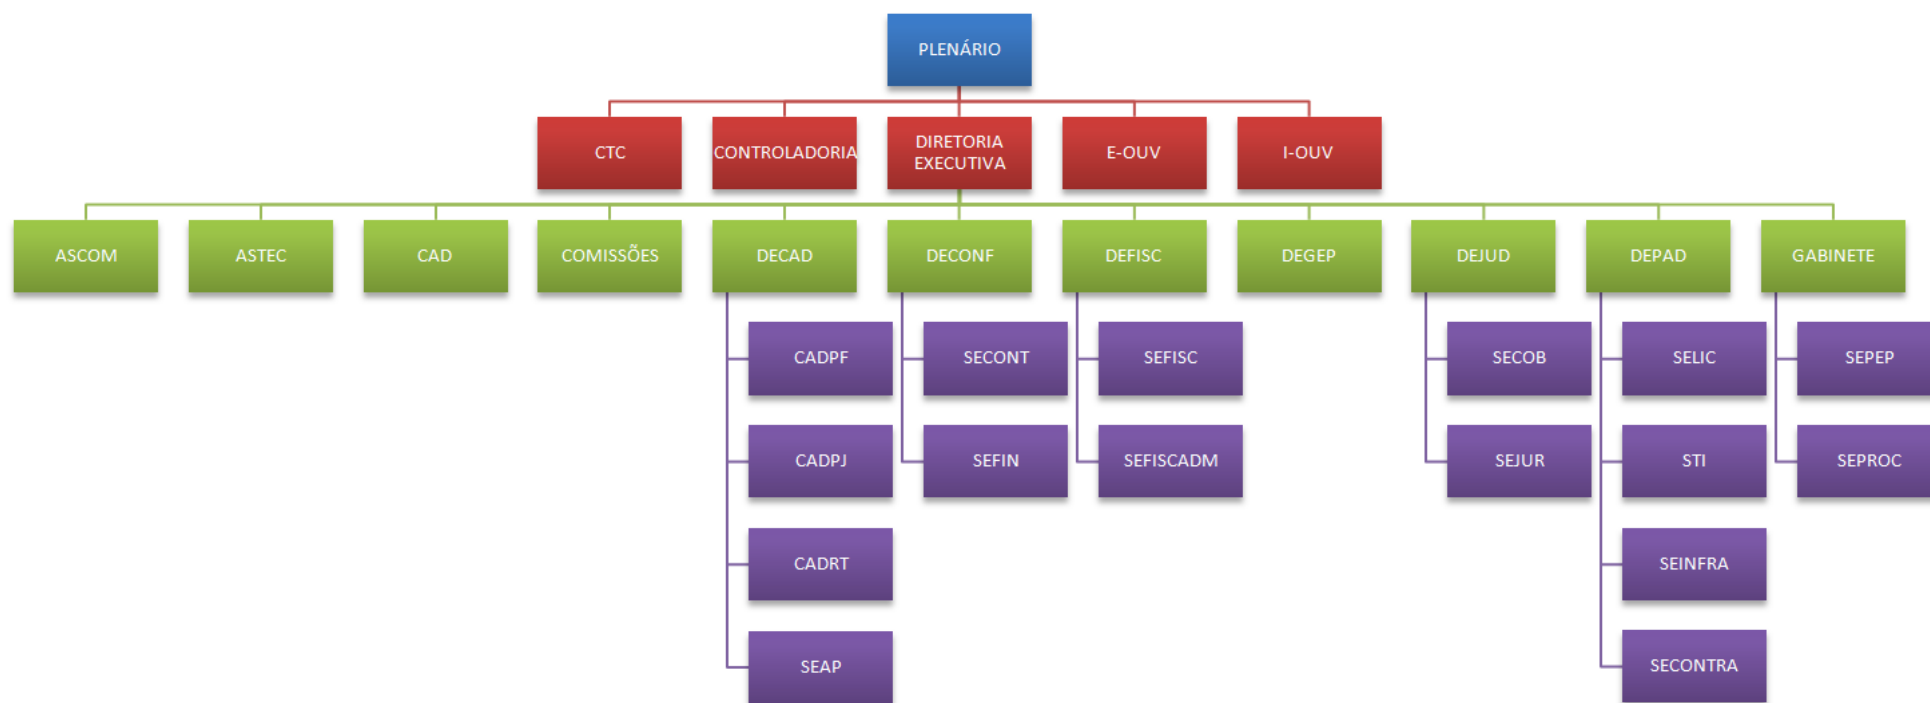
PLENÁRIO

CTC
CONTROLADORIA
DIRETORIA EXECUTIVA
E-OUV
I-OUV

ASCOM
ASTEC
CAD
COMISSÕES
DECAD
DECONF
DEFISC
DEGEP
DEJUD
DEPAD
GABINETE

CADPF
CADPJ
CADRT
SEAP

SECONT
SEFIN

SEFISC
SEFISCADM

SECOB
SEJUR

SELIC
STI
SEINFRA
SECONTRA

SEPEP
SEPROC